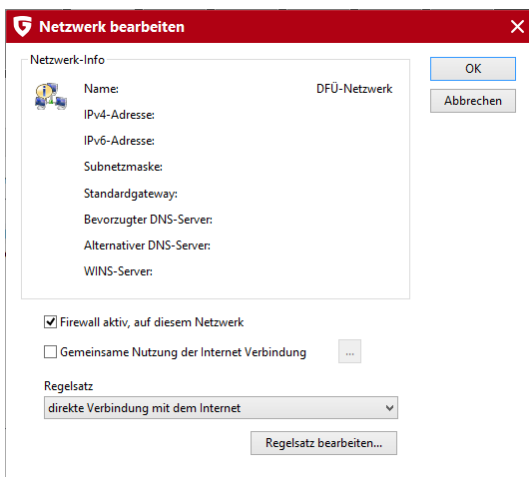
Netzwerk bearbeiten

Netzwerk-Info

Name: DFÜ-Netzwerk

IPv4-Adresse:

IPv6-Adresse:

Subnetzmaske:

Standardgateway:

Bevorzugter DNS-Server:

Alternativer DNS-Server:

WINS-Server:

OK

Abbrechen

Firewall aktiv, auf diesem Netzwerk

Gemeinsame Nutzung der Internet Verbindung

...

Regelsatz

direkte Verbindung mit dem Internet

Regelsatz bearbeiten...